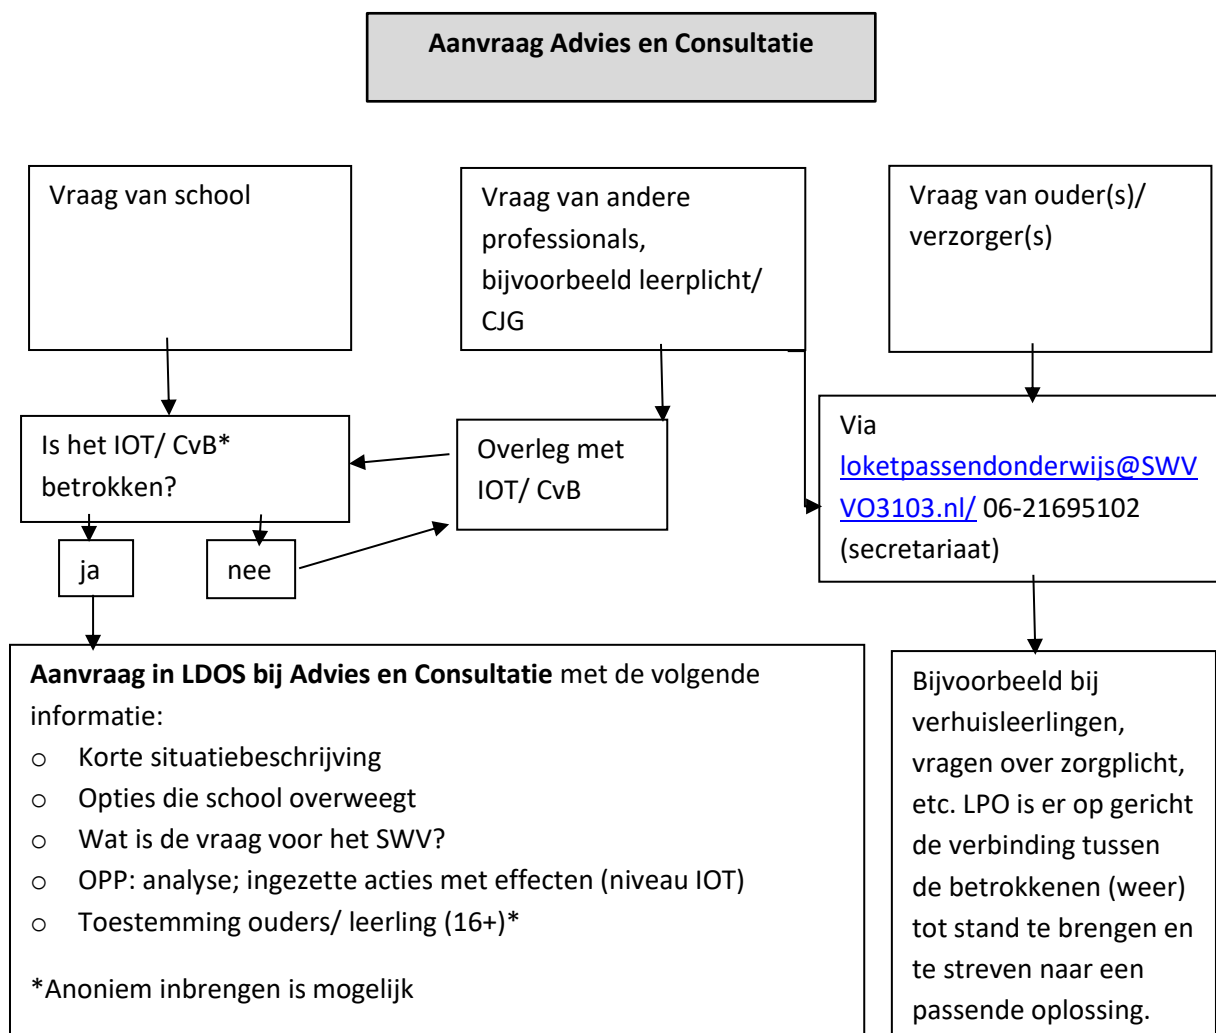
Aanvraag Advies en Consultatie

Vraag van school

Vraag van andere professionals, bijvoorbeeld leerplicht/ CJG

Vraag van ouder(s)/ verzorger(s)

Is het IOT/ CvB* betrokken?

Overleg met IOT/ CvB

Via loketpassendonderwijs@SWVVO3103.nl/ 06-21695102 (secretariaat)

ja

nee

Aanvraag in LDOS bij Advies en Consultatie met de volgende informatie:
- Korte situatiebeschrijving
- Opties die school overweegt
- Wat is de vraag voor het SWV?
- OPP: analyse; ingezette acties met effecten (niveau IOT)
- Toestemming ouders/ leerling (16+)*

*Anoniem inbrengen is mogelijk

Bijvoorbeeld bij verhuisleerlingen, vragen over zorgplicht, etc. LPO is er op gericht de verbinding tussen de betrokkenen (weer) tot stand te brengen en te streven naar een passende oplossing.